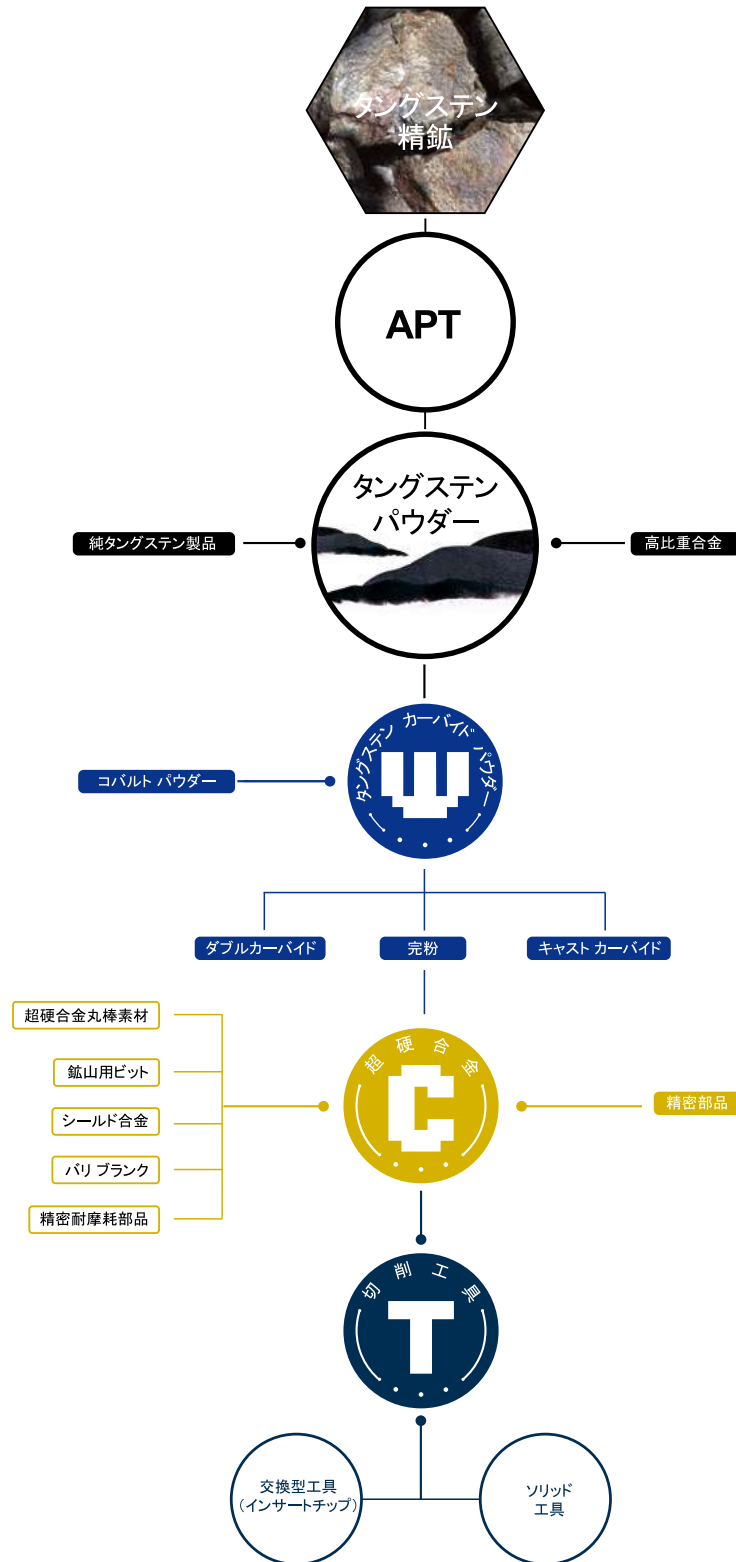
タングステン
精鉱

APT

タングステン
パウダー

純タングステン製品

高比重合金

タングステン カーバイド パウダー

コバルト パウダー

ダブルカーバイド

完粉

キャスト カーバイド

超硬合金

超硬合金丸棒素材

鉱山用ビット

シールド合金

バリ ブランク

精密耐摩耗部品

精密部品

切削工具

交換型工具
（インサートチップ）

ソリッド
工具